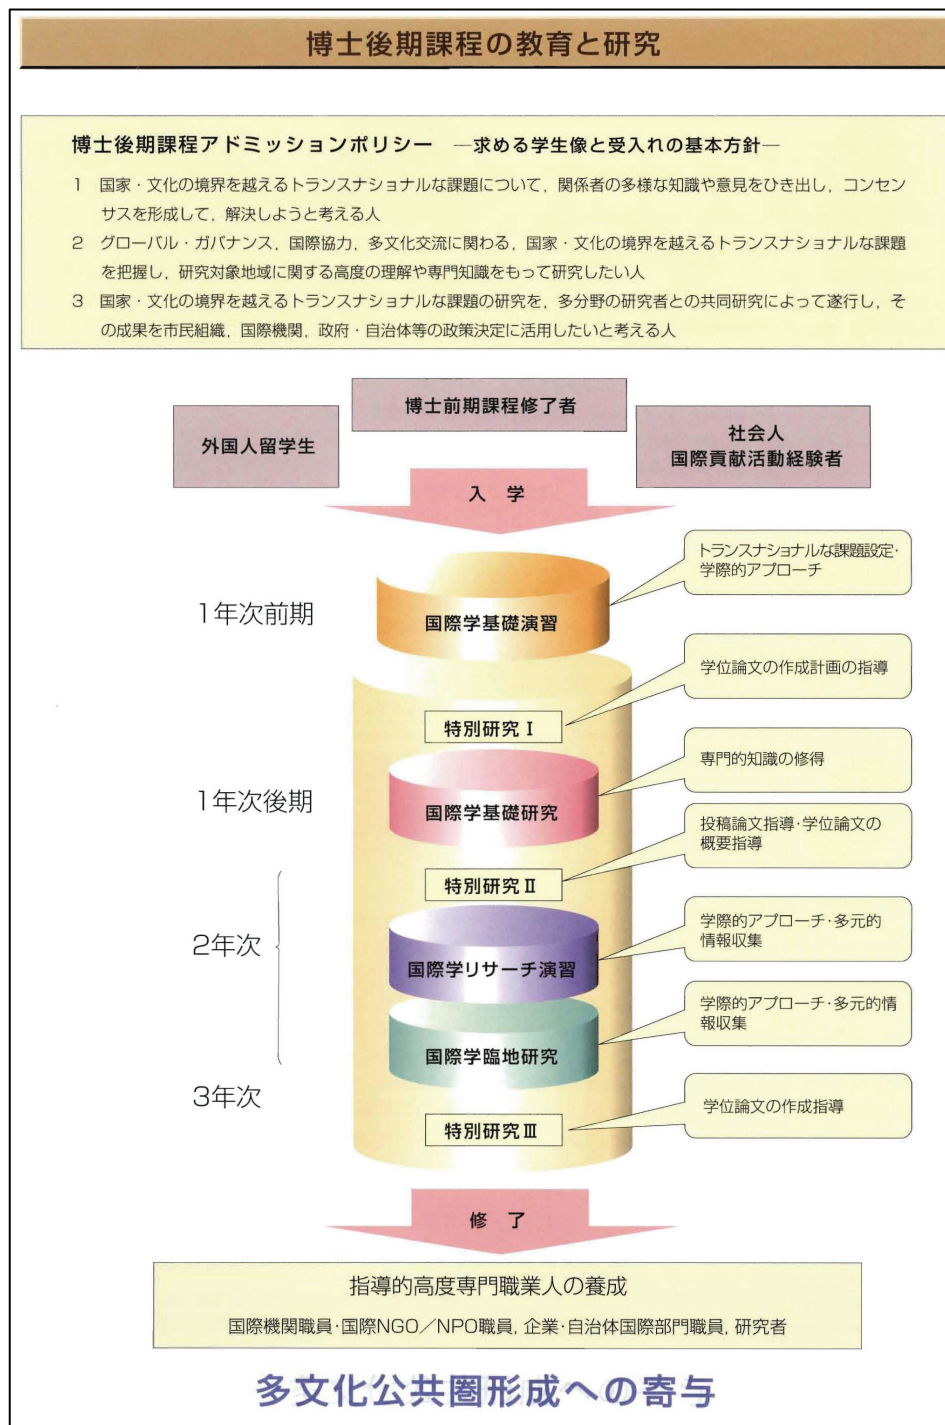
博士後期課程の教育と研究

博士後期課程アドミッションポリシー　―求める学生像と受入れの基本方針―

1　国家・文化の境界を越えるトランスナショナルな課題について，関係者の多様な知識や意見をひき出し，コンセンサスを形成して，解決しようと考える人

2　グローバル・ガバナンス，国際協力，多文化交流に関わる，国家・文化の境界を越えるトランスナショナルな課題を把握し，研究対象地域に関する高度の理解や専門知識をもって研究したい人

3　国家・文化の境界を越えるトランスナショナルな課題の研究を，多分野の研究者との共同研究によって遂行し，その成果を市民組織，国際機関，政府・自治体等の政策決定に活用したいと考える人

博士前期課程修了者

外国人留学生

社会人
国際貢献活動経験者

入　学

1年次前期

国際学基礎演習

トランスナショナルな課題設定・学際的アプローチ

特別研究 I

学位論文の作成計画の指導

1年次後期

国際学基礎研究

専門的知識の修得

特別研究 II

投稿論文指導・学位論文の概要指導

2年次

国際学リサーチ演習

学際的アプローチ・多元的情報収集

国際学臨地研究

学際的アプローチ・多元的情報収集

3年次

特別研究 III

学位論文の作成指導

修　了

指導的高度専門職業人の養成

国際機関職員・国際NGO／NPO職員，企業・自治体国際部門職員，研究者

多文化公共圏形成への寄与